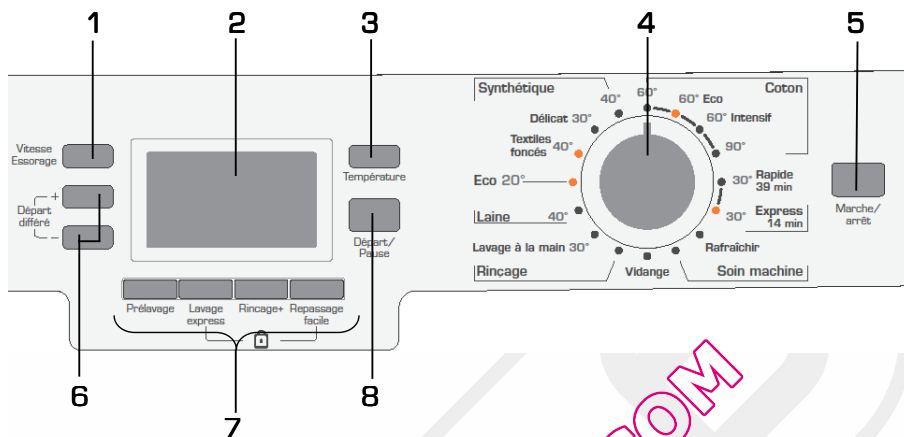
1 2 3 4 5

Vitesse Essorage

+
Départ différé
–

Température

Départ/ Pause

Prélavage Lavage express Rinçage+ Repassage facile

Synthétique
Délicat 30°
40°
60°
60° Eco
Coton
60° Intensif
Textiles foncés 40°
90°
Eco 20°
30° Rapide 39 min
30° Express 14 min
Laine 40°
Lavage à la main 30°
Rafraîchir
Rinçage
Vidange
Soin machine

Marche/ arrêt

6 8
7